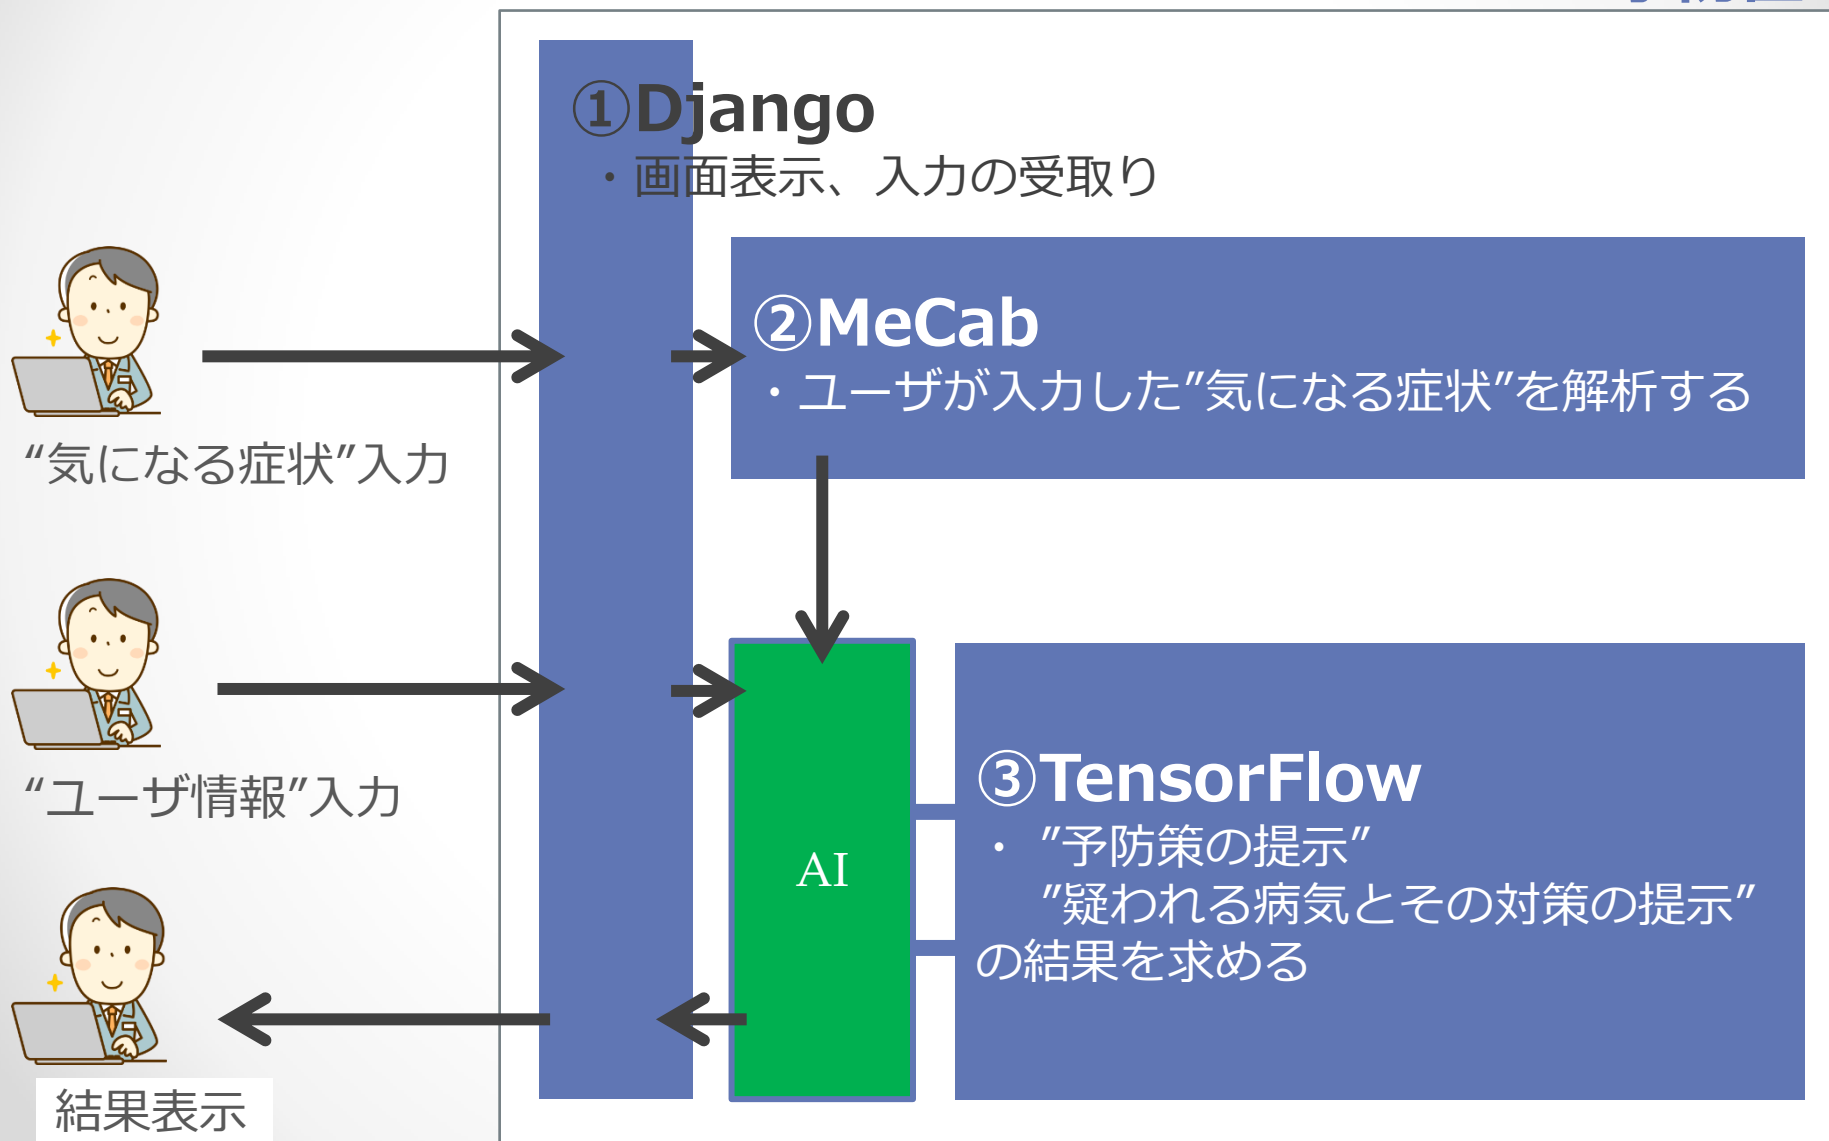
①Django
・画面表示、入力の受取り

②MeCab
・ユーザが入力した”気になる症状”を解析する

“気になる症状”入力

“ユーザ情報”入力

AI

③TensorFlow
・ ”予防策の提示”
”疑われる病気とその対策の提示”
の結果を求める

結果表示